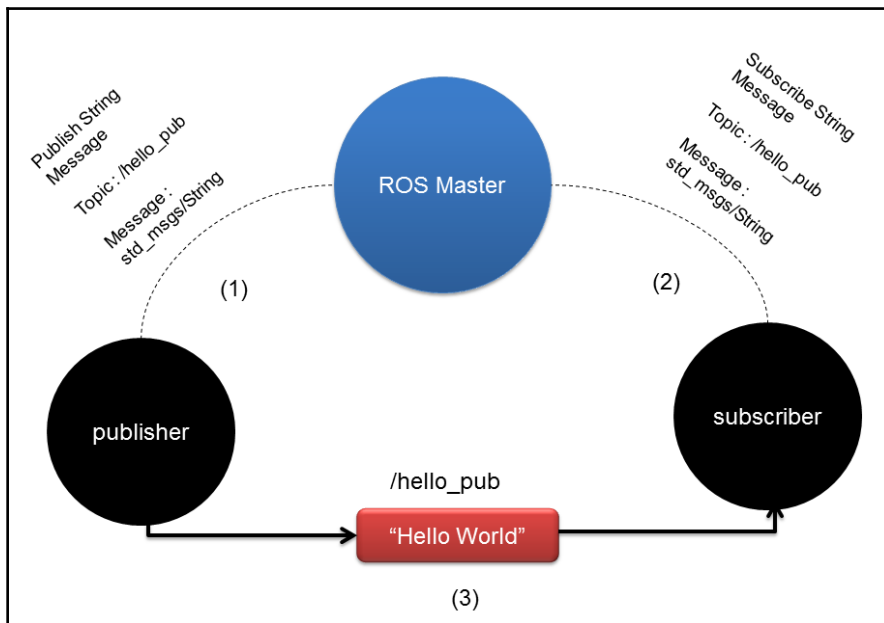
Publish String Message

Topic : /hello_pub

Message : std_msgs/String

ROS Master

Subscribe String Message

Topic : /hello_pub

Message : std_msgs/String

(1)

(2)

publisher

subscriber

/hello_pub

“Hello World”

(3)